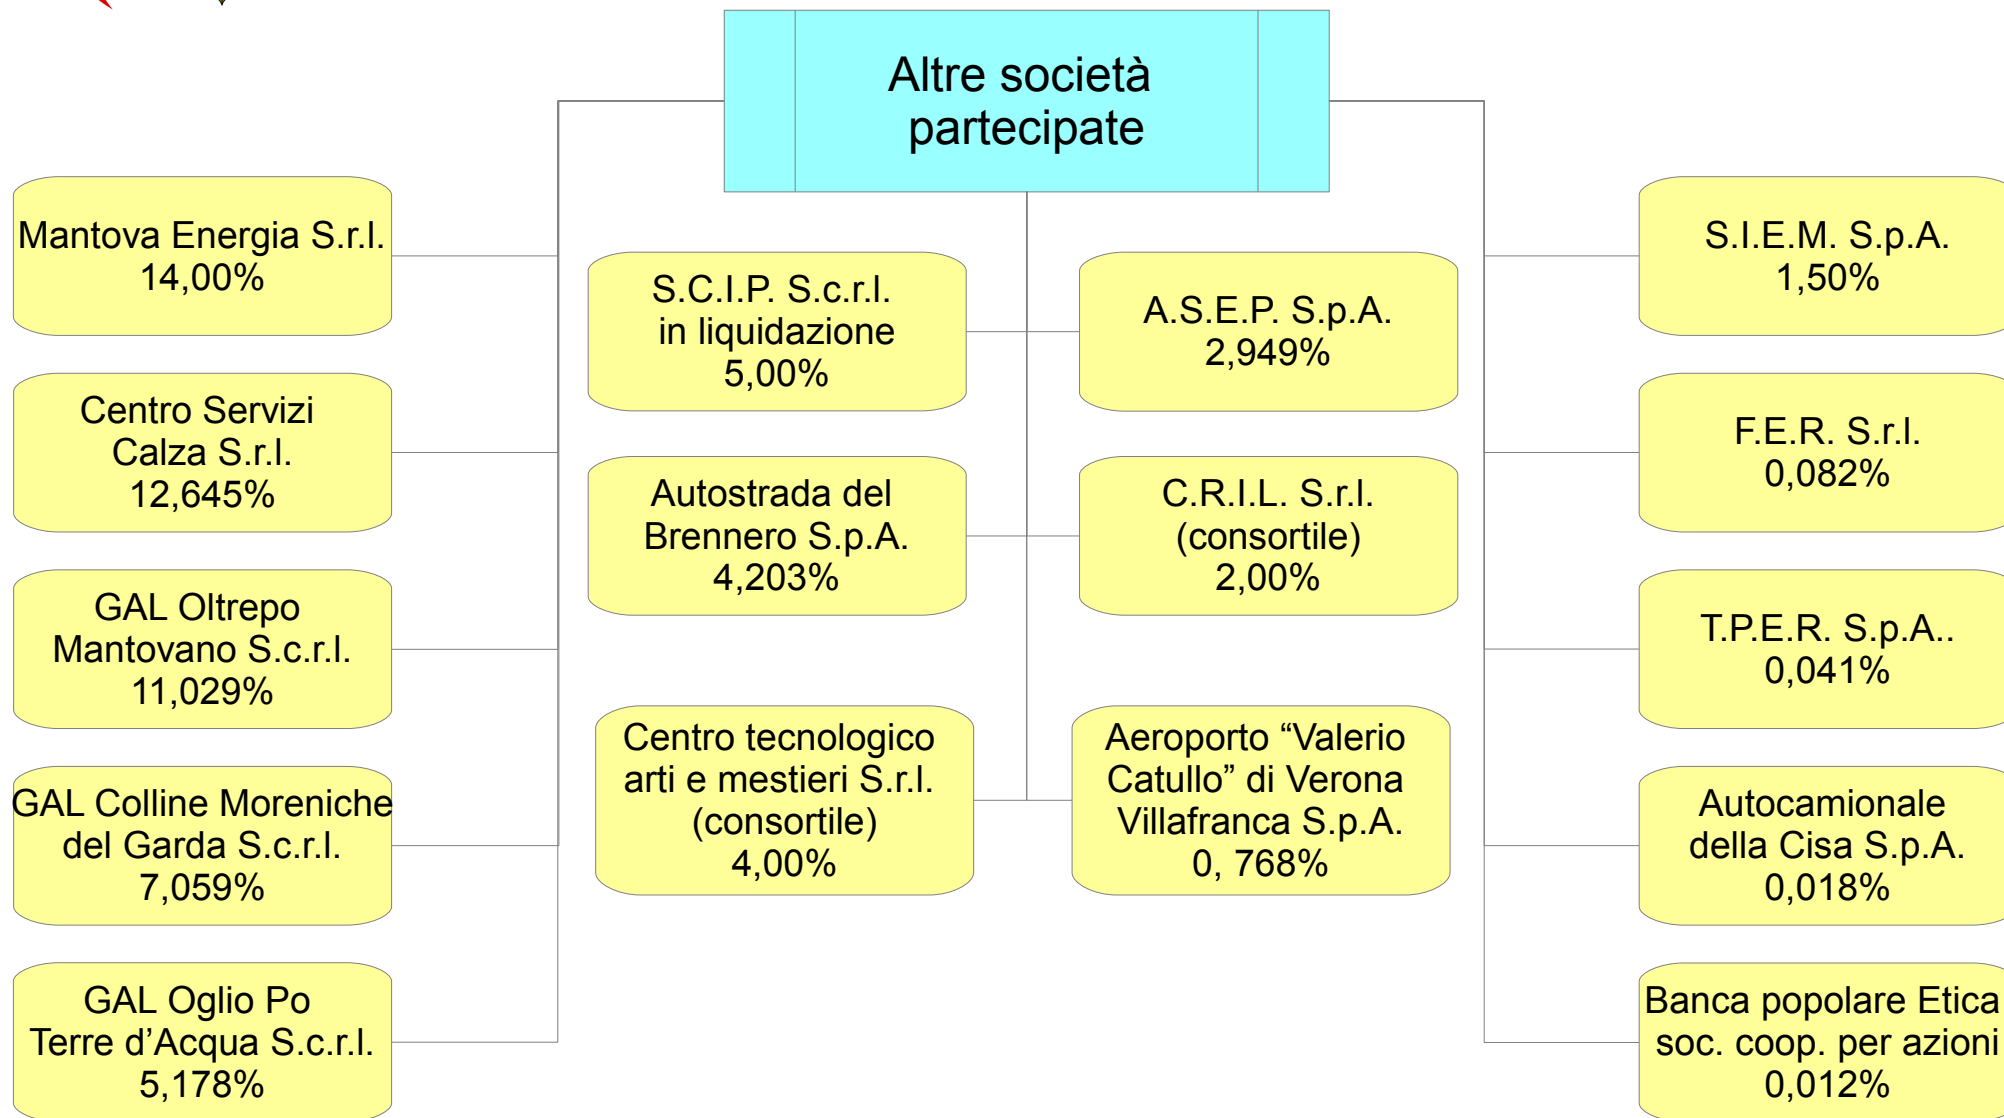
Altre società partecipate

Mantova Energia S.r.l.
14,00%

Centro Servizi Calza S.r.l.
12,645%

GAL Oltrepo Mantovano S.c.r.l.
11,029%

GAL Colline Moreniche del Garda S.c.r.l.
7,059%

GAL Oglio Po Terre d’Acqua S.c.r.l.
5,178%

S.C.I.P. S.c.r.l. in liquidazione
5,00%

Autostrada del Brennero S.p.A.
4,203%

Centro tecnologico arti e mestieri S.r.l. (consortile)
4,00%

A.S.E.P. S.p.A.
2,949%

C.R.I.L. S.r.l. (consortile)
2,00%

Aeroporto “Valerio Catullo” di Verona Villafranca S.p.A.
0, 768%

S.I.E.M. S.p.A.
1,50%

F.E.R. S.r.l.
0,082%

T.P.E.R. S.p.A..
0,041%

Autocamionale della Cisa S.p.A.
0,018%

Banca popolare Etica soc. coop. per azioni
0,012%